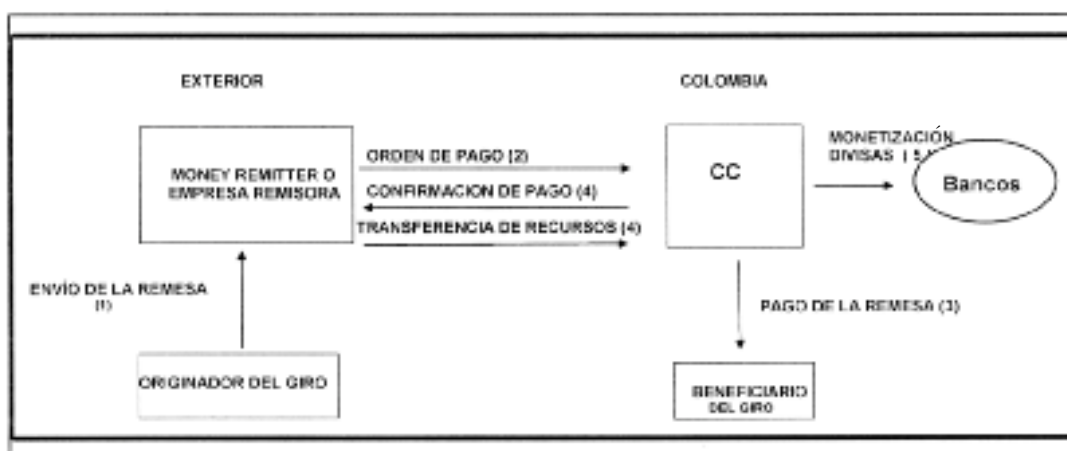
EXTERIOR

COLOMBIA

MONEY REMITTER O EMPRESA REMISORA

ORDEN DE PAGO (2)

CONFIRMACION DE PAGO (4)

TRANSFERENCIA DE RECURSOS (4)

CC

MONETIZACIÓN DIVISAS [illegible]

Bancos

ENVÍO DE LA REMESA (1)

PAGO DE LA REMESA (3)

ORIGINADOR DEL GIRO

BENEFICIARIO DEL GIRO